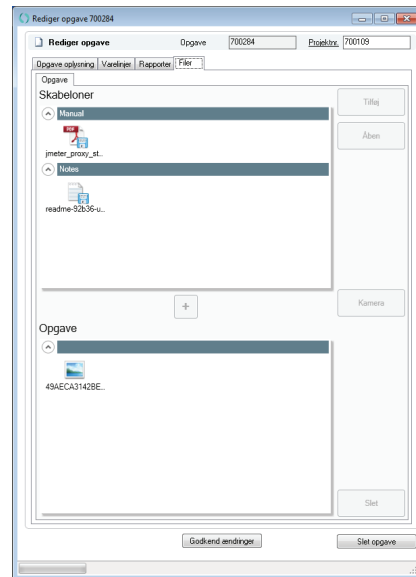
Rediger opgave 700284

Rediger opgave

Opgave 700284

Projektnr. 700109

Opgave oplysning | Varelinjer | Rapporter | Filer

Opgave

Skabeloner

Manual

jmeter_proxy_st..

Notes

readme-92b36-u..

Tilføj

Åben

+

Kamera

Opgave

49AECA3142BE..

Slet

Godkend ændringer

Slet opgave